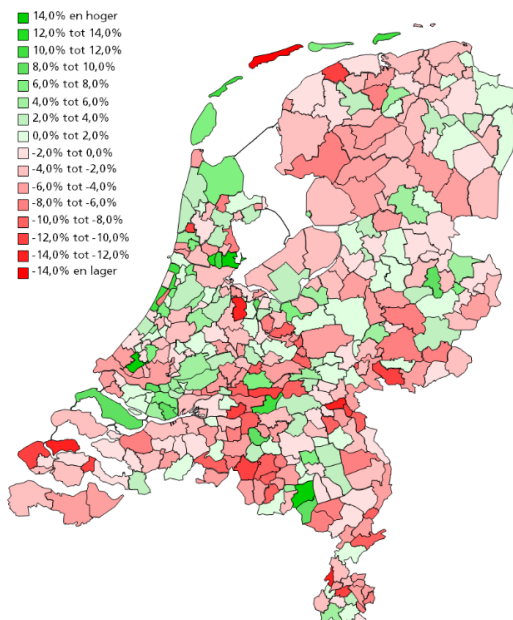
14,0% en hoger
12,0% tot 14,0%
10,0% tot 12,0%
8,0% tot 10,0%
6,0% tot 8,0%
4,0% tot 6,0%
2,0% tot 4,0%
0,0% tot 2,0%
-2,0% tot 0,0%
-4,0% tot -2,0%
-6,0% tot -4,0%
-8,0% tot -6,0%
-10,0% tot -8,0%
-12,0% tot -10,0%
-14,0% tot -12,0%
-14,0% en lager